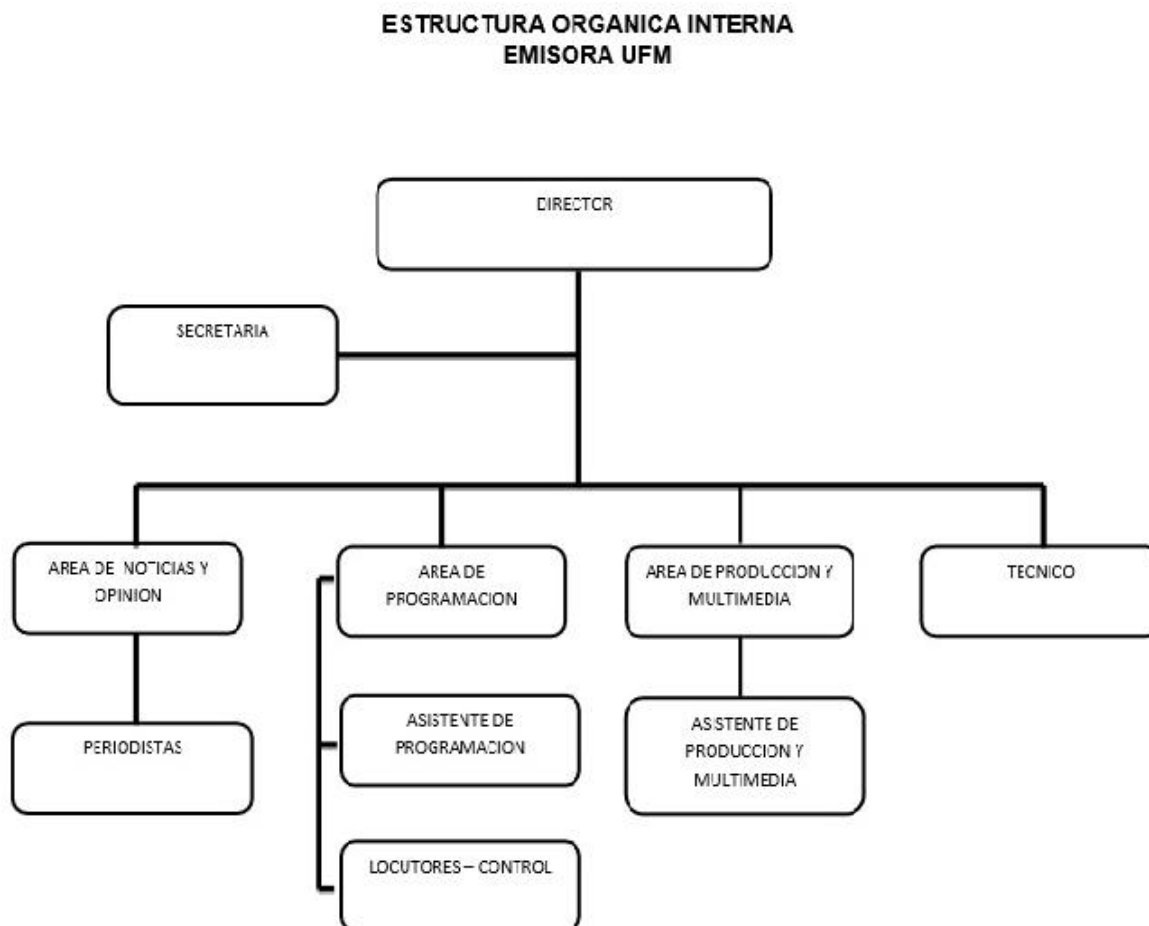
ESTRUCTURA ORGANICA INTERNA
EMISORA UFM

DIRECTOR

SECRETARIA

AREA DE NOTICIAS Y OPINION

PERIODISTAS

AREA DE PROGRAMACION

ASISTENTE DE PROGRAMACION

LOCUTORES – CONTROL

AREA DE PRODUCCION Y MULTIMEDIA

ASISTENTE DE PRODUCCION Y MULTIMEDIA

TECNICO